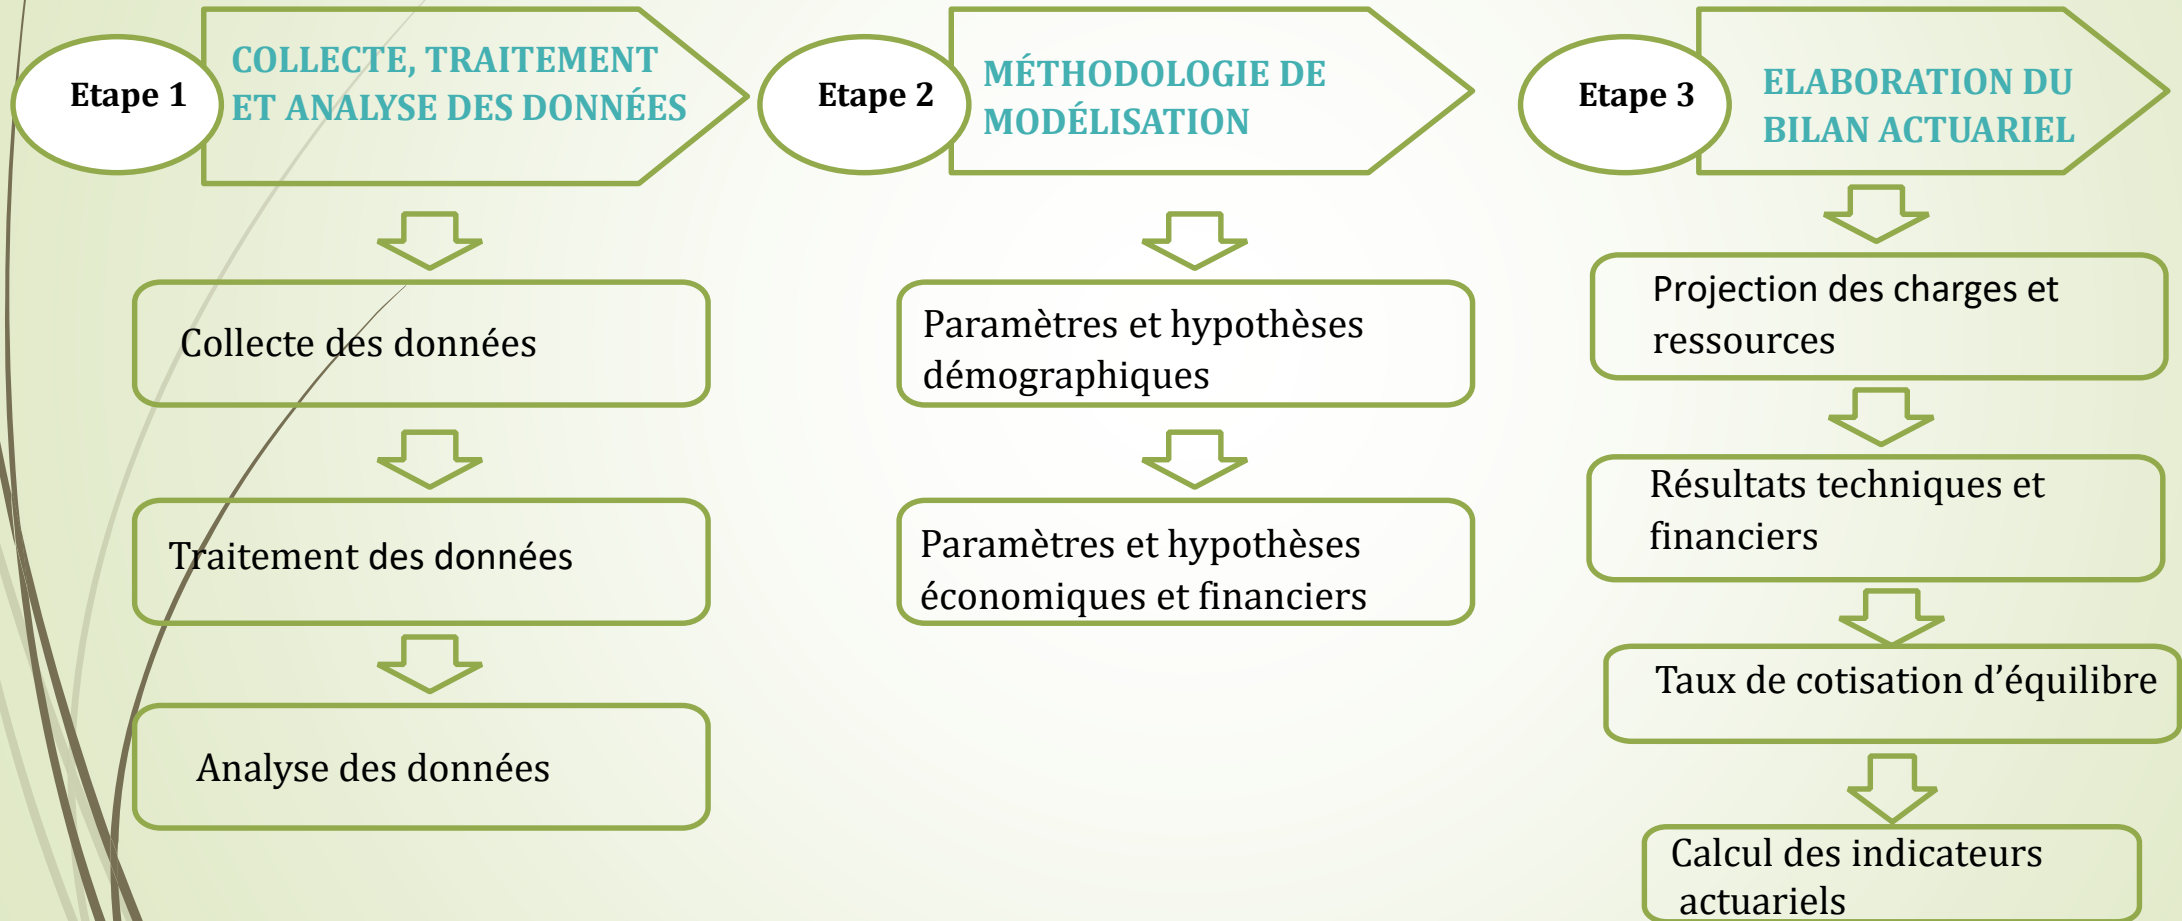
Etape 1

COLLECTE, TRAITEMENT ET ANALYSE DES DONNÉES

Collecte des données

Traitement des données

Analyse des données

Etape 2

MÉTHODOLOGIE DE MODÉLISATION

Paramètres et hypothèses démographiques

Paramètres et hypothèses économiques et financiers

Etape 3

ELABORATION DU BILAN ACTUARIEL

Projection des charges et ressources

Résultats techniques et financiers

Taux de cotisation d'équilibre

Calcul des indicateurs actuariels